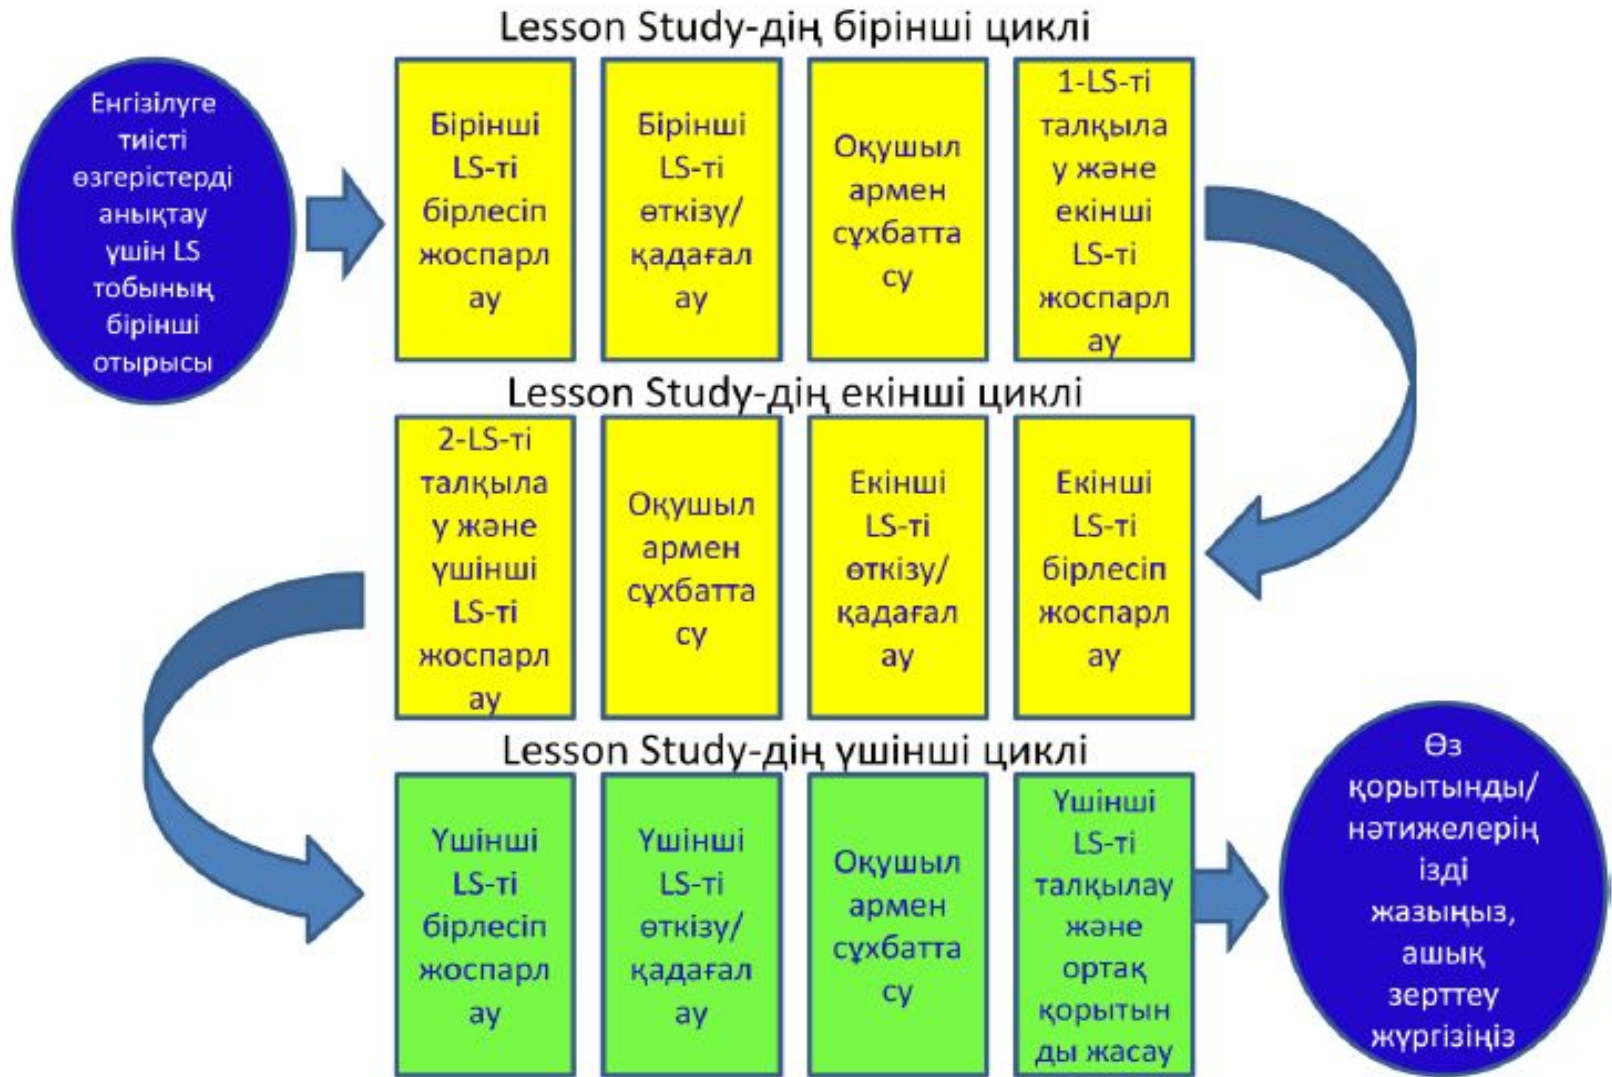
Lesson Study-дің бірінші циклі

Енгізілуге тиісті өзгерістерді анықтау үшін LS тобының бірінші отырысы

Бірінші LS-ті бірлесіп жоспарлау

Бірінші LS-ті өткізу/ қадағалау

Оқушылармен сұхбаттасу

1-LS-ті талқылау және екінші LS-ті жоспарлау

Lesson Study-дің екінші циклі

2-LS-ті талқылау және үшінші LS-ті жоспарлау

Оқушылармен сұхбаттасу

Екінші LS-ті өткізу/ қадағалау

Екінші LS-ті бірлесіп жоспарлау

Lesson Study-дің үшінші циклі

Үшінші LS-ті бірлесіп жоспарлау

Үшінші LS-ті өткізу/ қадағалау

Оқушылармен сұхбаттасу

Үшінші LS-ті талқылау және ортақ қорытынды жасау

Өз қорытынды/ нәтижелерің ізді жазыңыз, ашық зерттеу жүргізіңіз